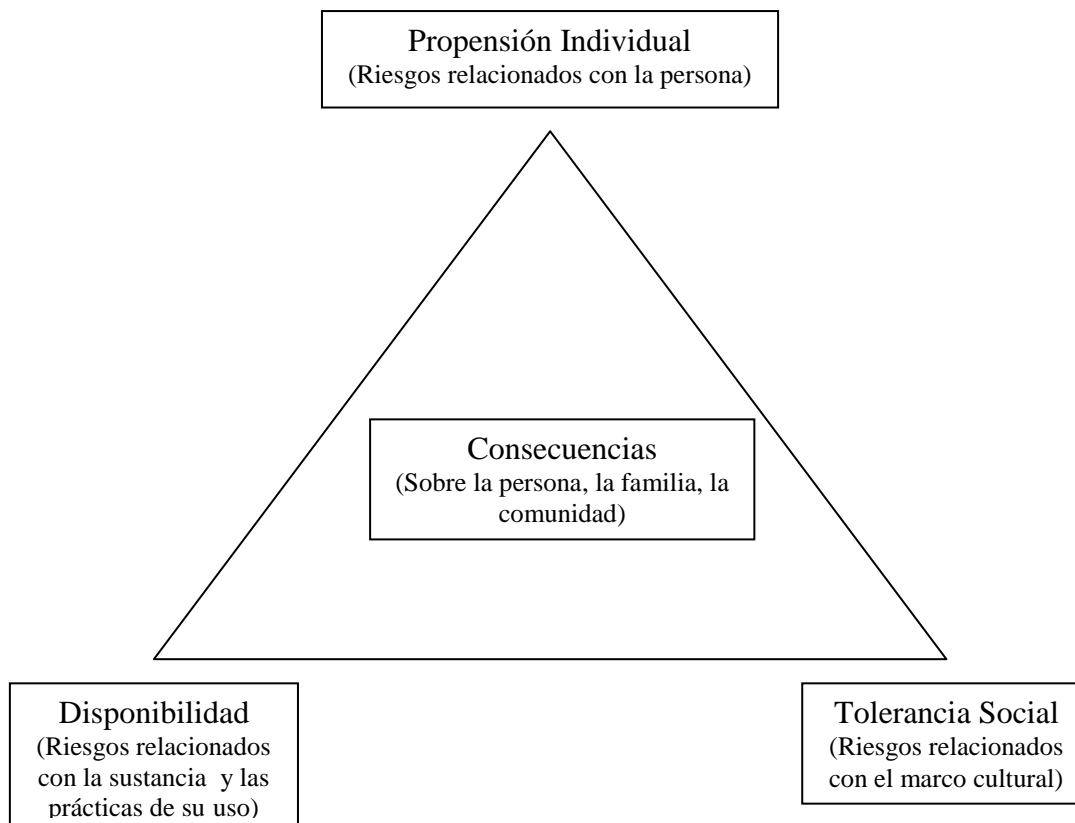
Propensión Individual
(Riesgos relacionados con la persona)

Consecuencias
(Sobre la persona, la familia, la comunidad)

Disponibilidad
(Riesgos relacionados con la sustancia y las prácticas de su uso)

Tolerancia Social
(Riesgos relacionados con el marco cultural)